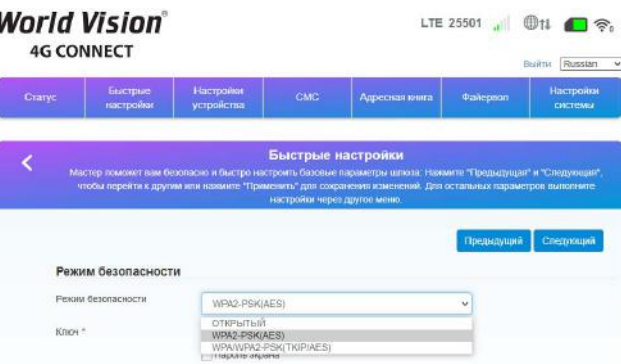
World Vision®
4G CONNECT

LTE 25501

Выйти Russian

Статус
Быстрые настройки
Настройки устройства
СМС
Адресная книга
Файервол
Настройки системы

Быстрые настройки

Мастер поможет вам безопасно и быстро настроить базовые параметры шлюза. Нажмите "Предыдущая" и "Следующая", чтобы перейти к другим или нажмите "Применить" для сохранения изменений. Для остальных параметров выполните настройки через другое меню.

Предыдущий
Следующий

Режим безопасности

Режим безопасности
WPA2-PSK(AES)

Ключ *
ОТКРЫТЫЙ
WPA2-PSK(AES)
WPA/WPA2-PSK(TKIP/AES)
Пароль экрана